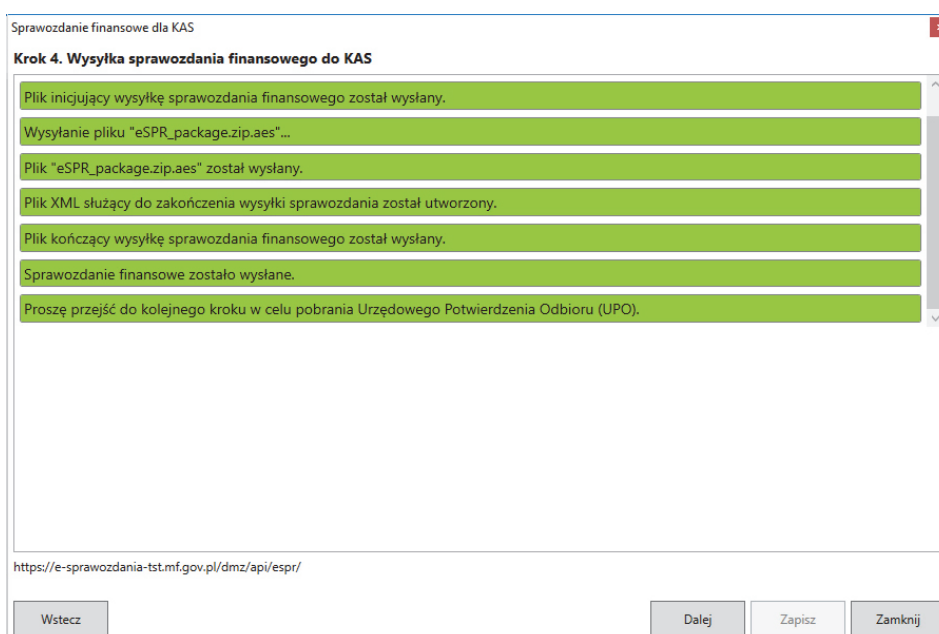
Sprawozdanie finansowe dla KAS

Krok 4. Wysyłka sprawozdania finansowego do KAS

Plik inicjujący wysyłkę sprawozdania finansowego został wysłany.

Wysyłanie pliku "eSPR_package.zip.aes"...

Plik "eSPR_package.zip.aes" został wysłany.

Plik XML służący do zakończenia wysyłki sprawozdania został utworzony.

Plik kończący wysyłkę sprawozdania finansowego został wysłany.

Sprawozdanie finansowe zostało wysłane.

Proszę przejść do kolejnego kroku w celu pobrania Urzędowego Potwierdzenia Odbioru (UPO).

https://e-sprawozdania-tst.mf.gov.pl/dmz/api/espr/

Wstecz

Dalej

Zapisz

Zamknij